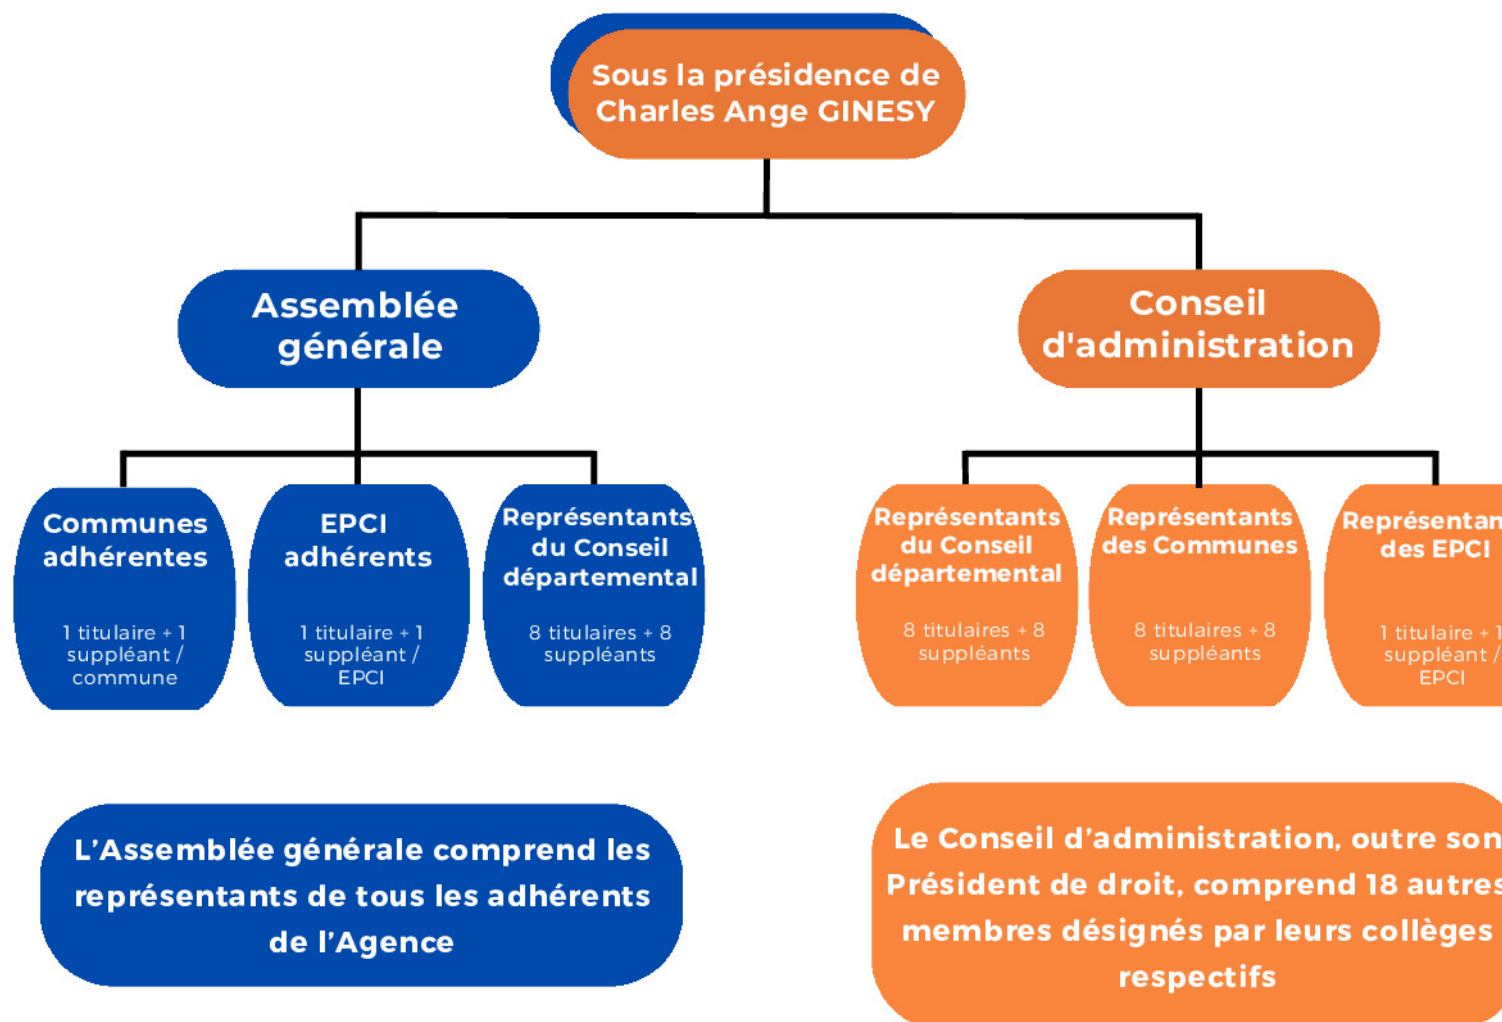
Sous la présidence de Charles Ange GINESY

Assemblée générale

Conseil d'administration

Communes adhérentes

1 titulaire + 1 suppléant / commune

EPCI adhérents

1 titulaire + 1 suppléant / EPCI

Représentants du Conseil départemental

8 titulaires + 8 suppléants

Représentants du Conseil départemental

8 titulaires + 8 suppléants

Représentants des Communes

8 titulaires + 8 suppléants

Représentan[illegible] des EPCI

1 titulaire + 1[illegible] suppléant /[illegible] EPCI

L'Assemblée générale comprend les représentants de tous les adhérents de l'Agence

Le Conseil d'administration, outre son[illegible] Président de droit, comprend 18 autres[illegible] membres désignés par leurs collèges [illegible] respectifs